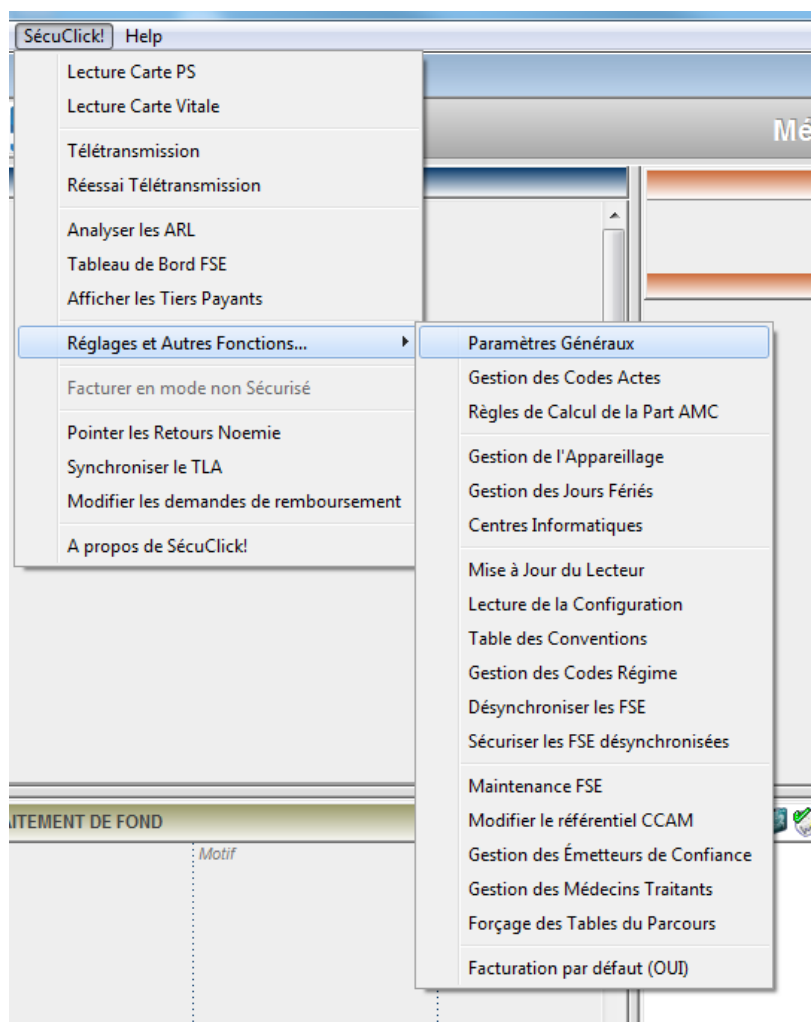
SécuClick! Help

Lecture Carte PS
Lecture Carte Vitale

Télétransmission
Réessai Télétransmission

Analyser les ARL
Tableau de Bord FSE
Afficher les Tiers Payants

Réglages et Autres Fonctions...

Facturer en mode non Sécurisé

Pointer les Retours Noemie
Synchroniser le TLA
Modifier les demandes de remboursement

A propos de SécuClick!

Paramètres Généraux
Gestion des Codes Actes
Règles de Calcul de la Part AMC

Gestion de l'Appareillage
Gestion des Jours Fériés
Centres Informatiques

Mise à Jour du Lecteur
Lecture de la Configuration
Table des Conventions
Gestion des Codes Régime
Désynchroniser les FSE
Sécuriser les FSE désynchronisées

Maintenance FSE
Modifier le référentiel CCAM
Gestion des Émetteurs de Confiance
Gestion des Médecins Traitants
Forçage des Tables du Parcours

Facturation par défaut (OUI)

Mé

ITEMENT DE FOND

Motif